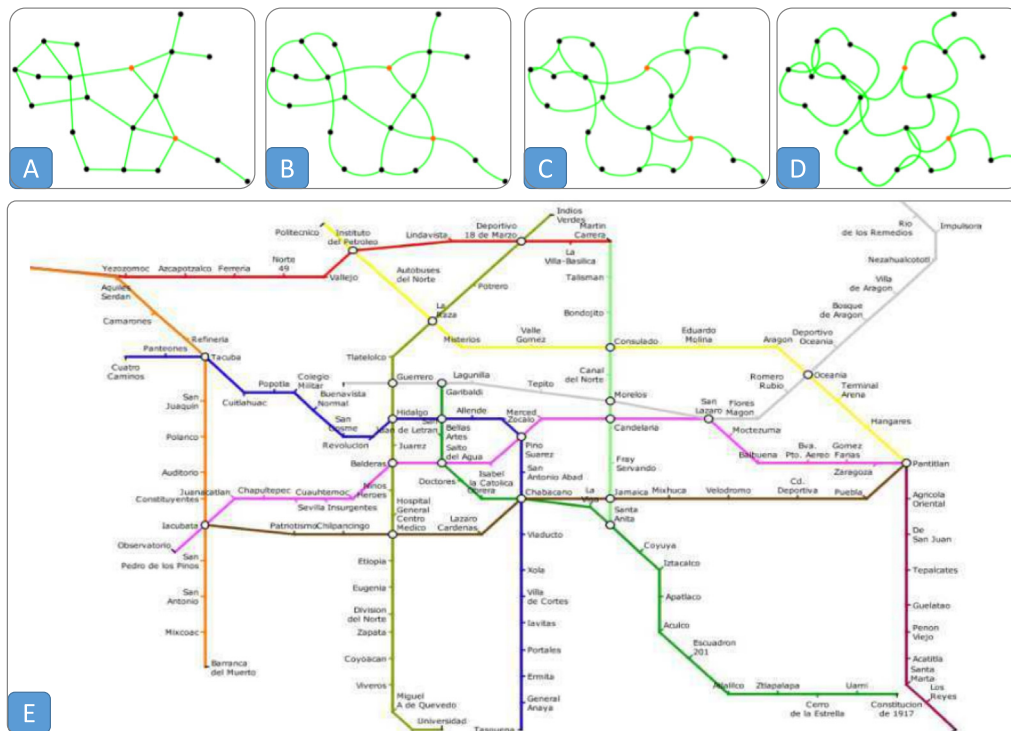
A

B

C

D

E

Politecnico
Instituto del Petroleo
Lindavista
Deportivo 18 de Marzo
Indios Verdes
Martin Carrera
Rio de los Remedios
Impulsora
Nezahualcotoyl
Villa de Aragon
Bosque de Aragon
Deportivo Oceania
Yezozomoc
Azcapotzalco
Ferreria
Norte 49
Vallejo
Autobuses del Norte
Potrero
La Villa-Basilica
Talisman
Aquiles Serdan
Camarones
Refineria
La Raza
Bondojito
Panteones
Tacuba
Misterios
Valle Gomez
Consulado
Eduardo Molina
Aragon
Oceania
Cuatro Caminos
Tlatelolco
Canal del Norte
Romero Rubio
Terminal Arena
Popotla
Colegio Militar
Guerrero
Lagunilla
Tepito
Morelos
San Joaquin
Cuitlahuac
Buenavista Normal
Garibaldi
San Lazaro
Flores Magon
Hangares
San Cosme
Hidalgo
Allende
Merced
Zocalo
Bellas Artes
Candelaria
Moctezuma
Polanco
Revolucion
Juarez
San Juan de Letran
Salto del Agua
Pino Suarez
Fray Servando
Balbuena
Bva. Pto. Aereo
Gomez Farias
Balderas
Ninos Heroes
Isabel la Catolica
San Antonio Abad
Zaragoza
Pantitlan
Auditorio
Doctores
Obrera
Chabacano
La Viga
Jamaica
Mixhuca
Velodromo
Cd. Deportiva
Puebla
Constituyentes
Juanacatlan
Chapultepec
Cuauhtemoc
Sevilla Insurgentes
Hospital General
Agricola Oriental
Tacubaya
Patriotismo
Chilpancingo
Centro Medico
Lazaro Cardenas
Santa Anita
De San Juan
Observatorio
Viaducto
Coyuya
San Pedro de los Pinos
Etiopia
Iztacalco
Tepalcates
Xola
Eugenia
Villa de Cortes
Apatlaco
San Antonio
Division del Norte
Guelatao
Zapata
Iavitas
Aculco
Mixcoac
Penon Viejo
Coyoacan
Portales
Escuadron 201
Acatitla
Barranca del Muerto
Ermita
Santa Marta
Viveros
Atlalilco
Iztapalapa
Uarni
Los Reyes
Miguel A de Quevedo
General Anaya
Cerro de la Estrella
Constitucion de 1917
Universidad
Tasquena